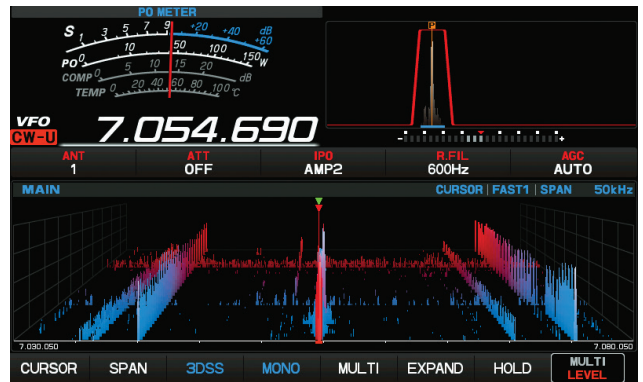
PO METER

S 1 3 5 7 9 +20 +40 +60 dB

PO 0 10 50 100 150 W

COMP 0 5 10 15 20 dB

TEMP 0 20 40 60 80 100 °C

F

VFO
CW-U
7.054.690

- +

| ANT | ATT | IPO | R.FIL | AGC |
|---|---|---|---|---|
| 1 | OFF | AMP2 | 600Hz | AUTO |

MAIN

CURSOR | FAST1 | SPAN 50kHz

7.030.050

7.080.050

CURSOR SPAN 3DSS MONO MULTI EXPAND HOLD MULTI LEVEL